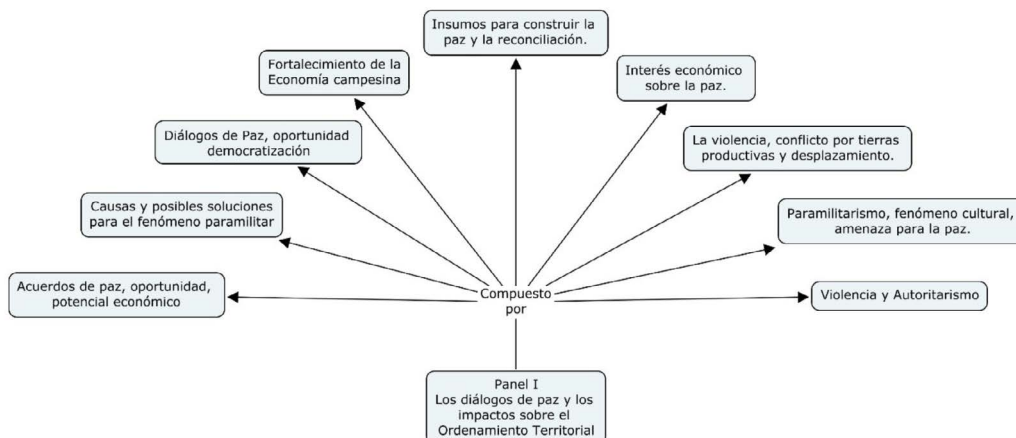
Insumos para construir la paz y la reconciliación.

Fortalecimiento de la Economía campesina

Interés económico sobre la paz.

Diálogos de Paz, oportunidad democratización

La violencia, conflicto por tierras productivas y desplazamiento.

Causas y posibles soluciones para el fenómeno paramilitar

Paramilitarismo, fenómeno cultural, amenaza para la paz.

Acuerdos de paz, oportunidad, potencial económico

Compuesto por

Violencia y Autoritarismo

Panel I
Los diálogos de paz y los impactos sobre el Ordenamiento Territorial